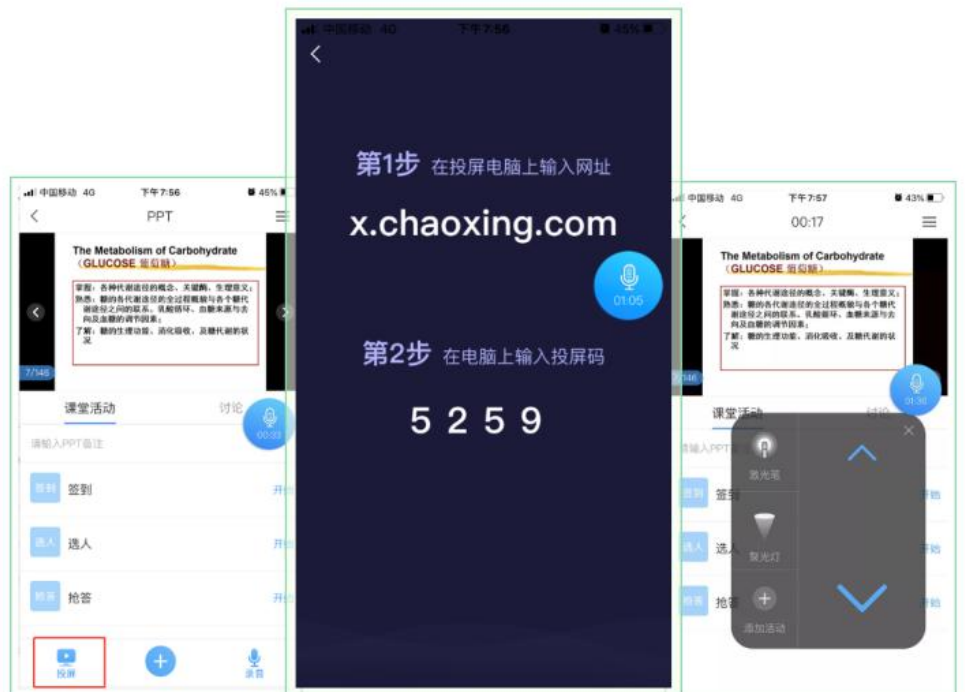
中国移动 4G 下午7:56 45%

PPT

The Metabolism of Carbohydrate
（GLUCOSE 葡萄糖）

掌握：各种代谢途径的概念、关键酶、生理意义；
熟悉：糖的各代谢途径的全过程概貌与各个糖代谢途径之间的联系、乳酸循环、血糖来源与去向及血糖的调节因素；
了解：糖的生理功能、消化吸收、及糖代谢的状况

7/146

课堂活动 讨论

00:33

请输入PPT备注

签到 签到 开始

选人 选人 开始

抢答 抢答 开始

投屏 录音

中国移动 4G 下午7:56 45%

第1步 在投屏电脑上输入网址

x.chaoxing.com

01:05

第2步 在电脑上输入投屏码

5 2 5 9

中国移动 4G 下午7:57 43%

00:17

The Metabolism of Carbohydrate
（GLUCOSE 葡萄糖）

掌握：各种代谢途径的概念、关键酶、生理意义；
熟悉：糖的各代谢途径的全过程概貌与各个糖代谢途径之间的联系、乳酸循环、血糖来源与去向及血糖的调节因素；
了解：糖的生理功能、消化吸收、及糖代谢的状况

7/146

01:30

课堂活动 讨论

请输入PPT备注

签到 签到 开始

选人 选人 开始

抢答 抢答 开始

激光笔

聚光灯

添加活动